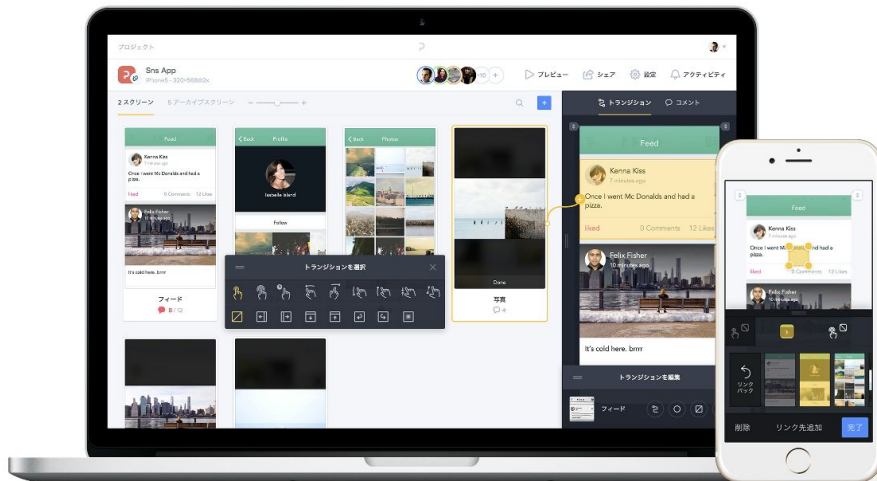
プロジェクト

Sns App
iPhone5 - 320×568dp

+10

プレビュー シェア 設定 アクティビティ

2 スクリーン 5 アーカイブスクリーン

トランジション コメント

Feed
Kenna Kiss
Once I went Mc Donalds and had a pizza.
liked 0 Comments 12 Likes
Felix Fisher
It's cold here. brrrr

フィード
8 / 12

Back Profile
Isabella Island
Follow

Back Photos

Done
写真
4

トランジションを選択

Feed
Kenna Kiss
7 minutes ago
Once I went Mc Donalds and had a pizza.
liked 0 Comments 12 Likes
Felix Fisher
10 minutes ago
It's cold here. brrrr

トランジションを編集
フィード

Feed
Kenna Kiss
Once I went Mc Donalds and had a pizza.
liked 0 Comments 12 Likes
Felix Fisher

リンクバック

削除 リンク先追加 完了